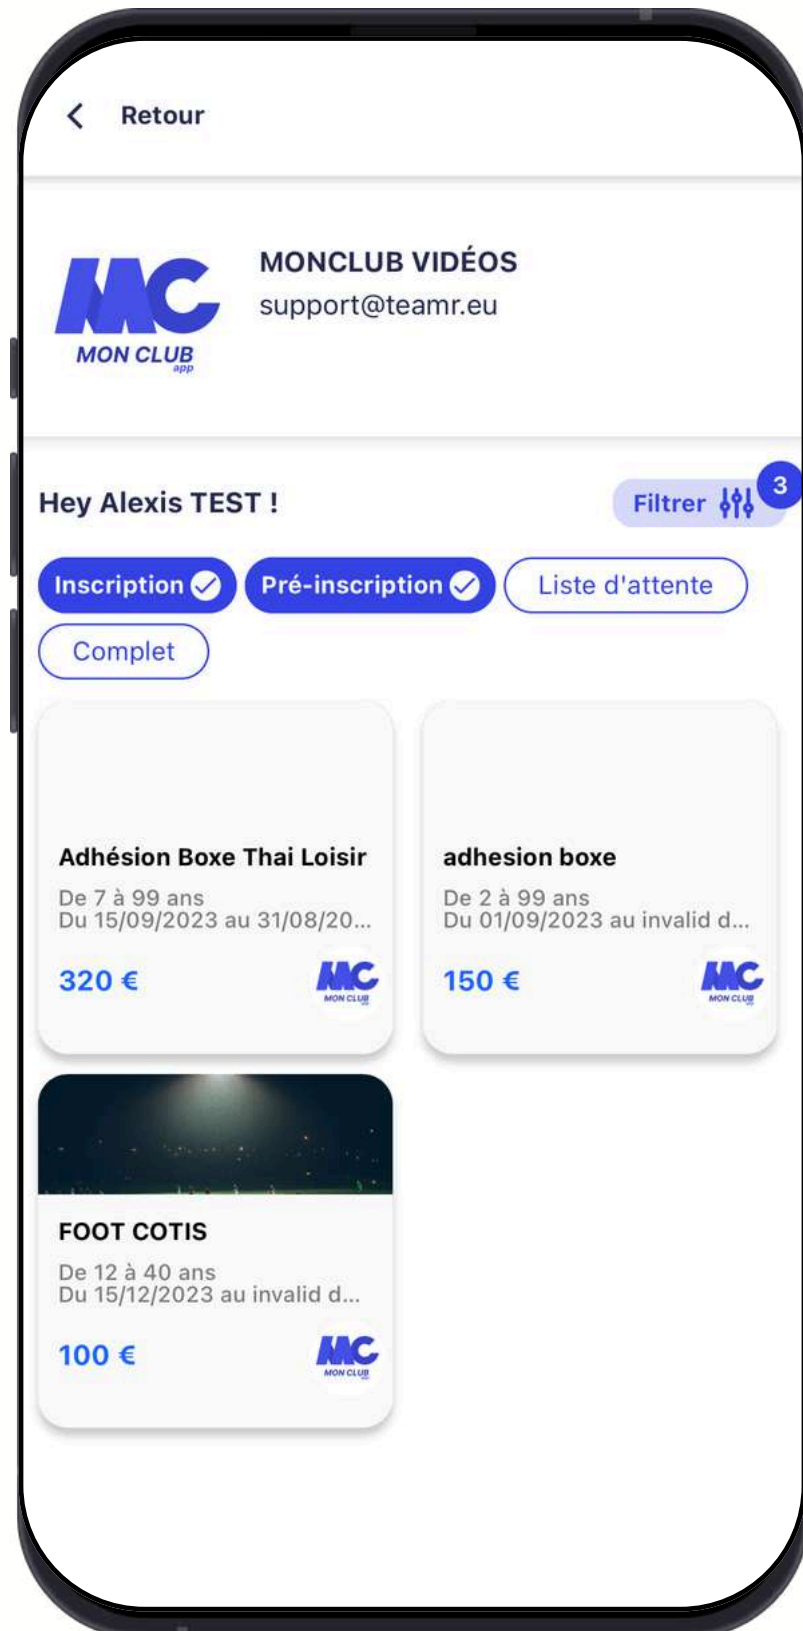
Retour

MC
MON CLUB
app

MONCLUB VIDÉOS
support@teamr.eu

Hey Alexis TEST !

Filtrer 3

Inscription

Pré-inscription

Liste d'attente

Complet

Adhésion Boxe Thai Loisir
De 7 à 99 ans
Du 15/09/2023 au 31/08/20...
320 €

adhesion boxe
De 2 à 99 ans
Du 01/09/2023 au invalid d...
150 €

FOOT COTIS
De 12 à 40 ans
Du 15/12/2023 au invalid d...
100 €